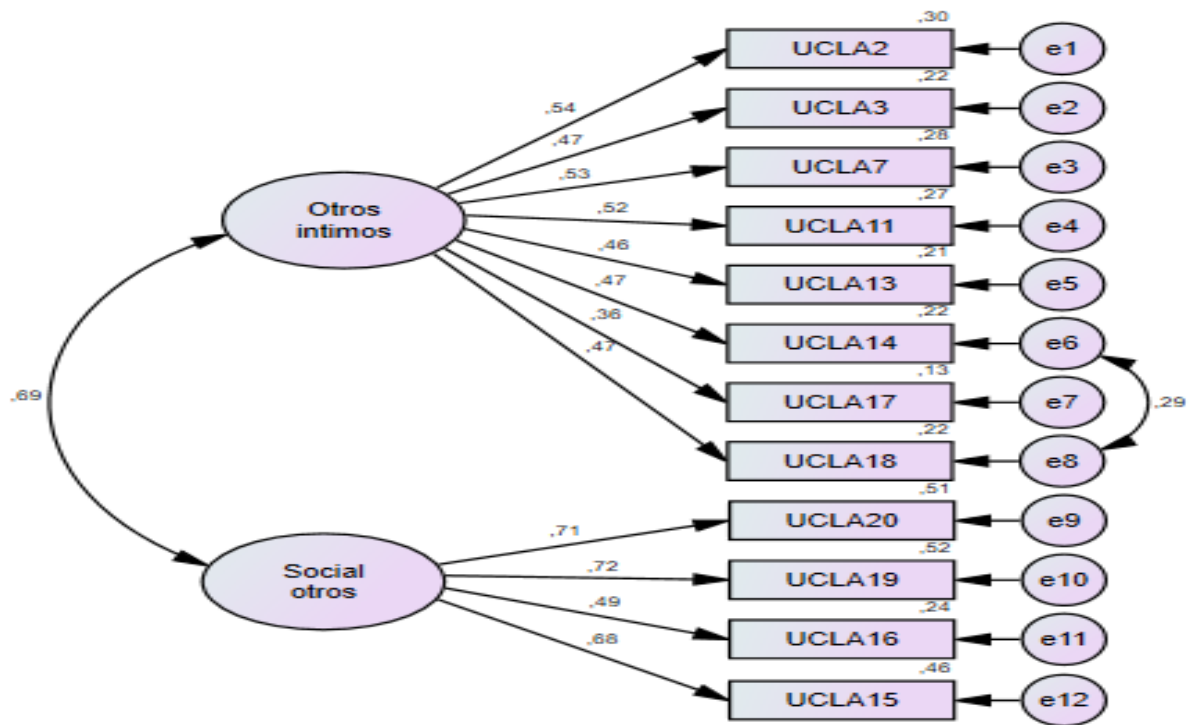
,30
UCLA2
e1
,54
,22
UCLA3
e2
,47
,28
UCLA7
e3
,53
Otros intimos
,27
,52
UCLA11
e4
,21
,46
UCLA13
e5
,22
,47
UCLA14
e6
,36
,13
,47
UCLA17
e7
,69
,29
,22
UCLA18
e8
,51
,71
UCLA20
e9
Social otros
,52
,72
UCLA19
e10
,24
,49
UCLA16
e11
,68
,46
UCLA15
e12